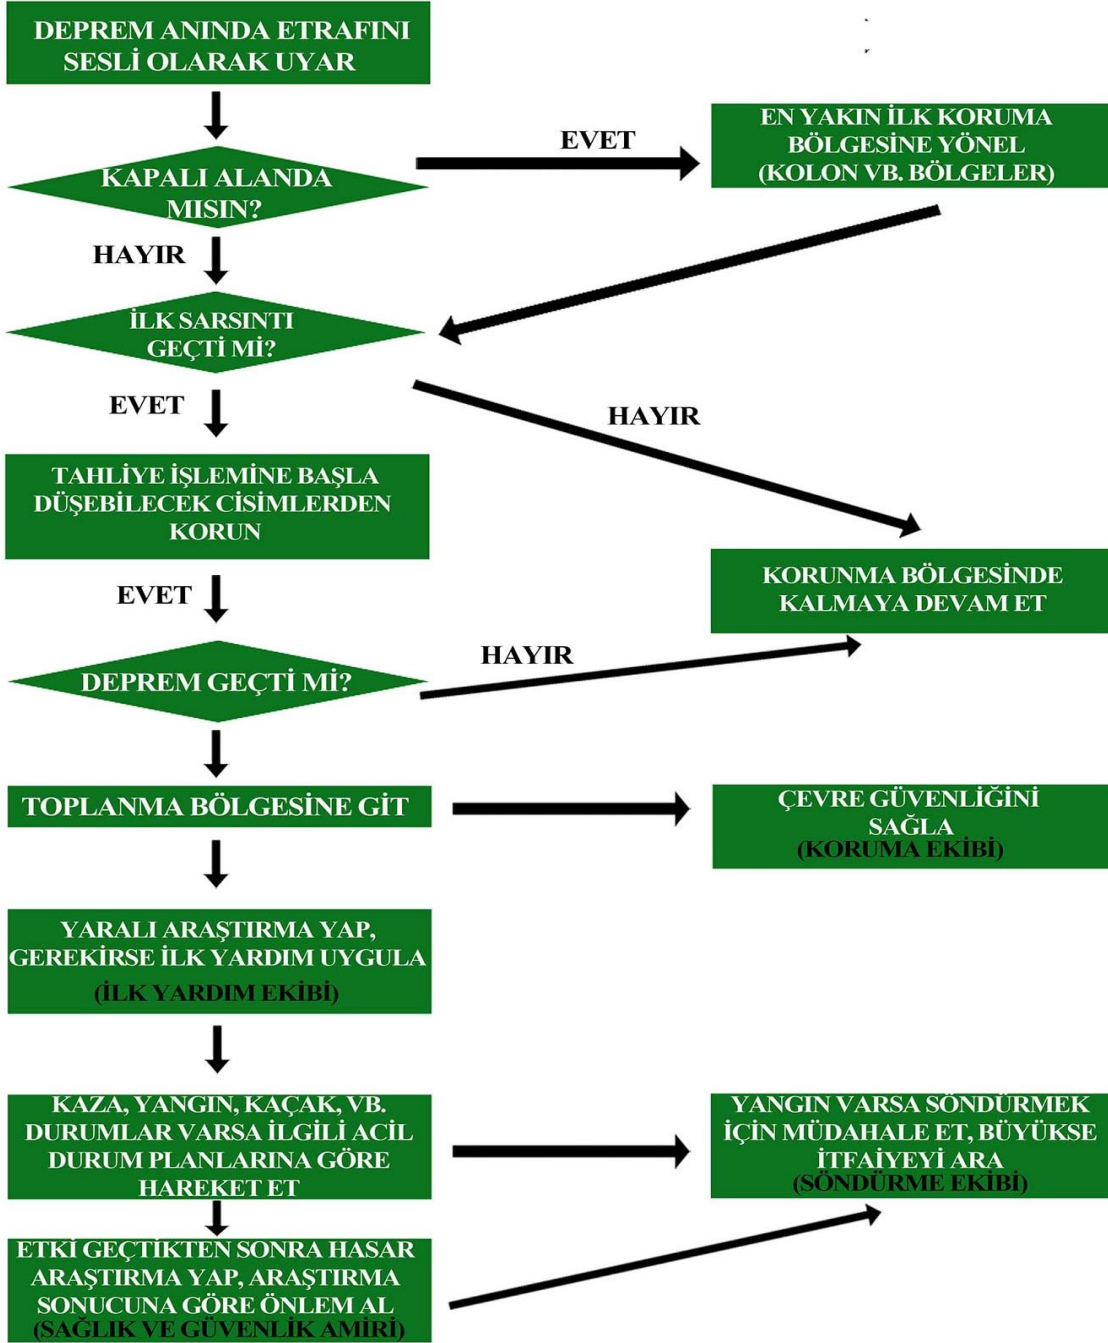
DEPREM ANINDA ETRAFINI SESLİ OLARAK UYAR

KAPALI ALANDA MISIN?

EVET

EN YAKIN İLK KORUMA BÖLGESİNE YÖNEL (KOLON VB. BÖLGELER)

HAYIR

İLK SARSINTI GEÇTİ Mİ?

EVET

HAYIR

TAHLİYE İŞLEMİNE BAŞLA DÜŞEBİLECEK CİSİMLERDEN KORUN

KORUNMA BÖLGESİNDE KALMAYA DEVAM ET

EVET

HAYIR

DEPREM GEÇTİ Mİ?

TOPLANMA BÖLGESİNE GİT

ÇEVRE GÜVENLİĞİNİ SAĞLA (KORUMA EKİBİ)

YARALI ARAŞTIRMA YAP, GEREKİRSE İLK YARDIM UYGULA (İLK YARDIM EKİBİ)

KAZA, YANGIN, KAÇAK, VB. DURUMLAR VARSA İLGİLİ ACİL DURUM PLANLARINA GÖRE HAREKET ET

YANGIN VARSA SÖNDÜRMEK İÇİN MÜDAHALE ET, BÜYÜKSE İTFAİYEYİ ARA (SÖNDÜRME EKİBİ)

ETKİ GEÇTİKTEN SONRA HASAR ARAŞTIRMA YAP, ARAŞTIRMA SONUCUNA GÖRE ÖNLEM AL (SAĞLIK VE GÜVENLİK AMİRİ)